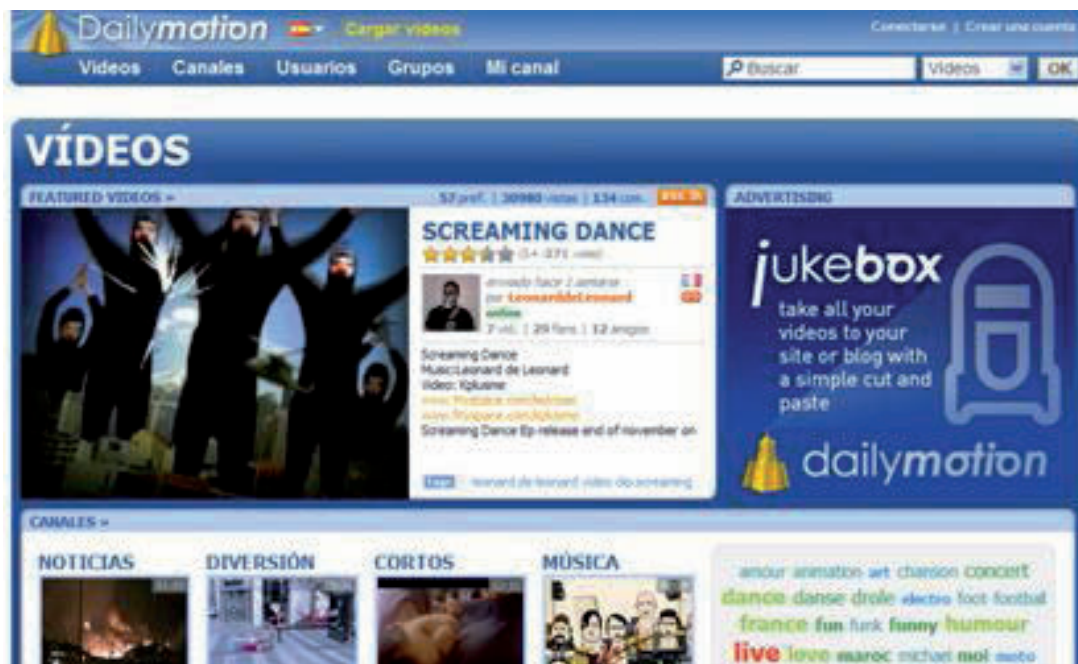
Dailymotion Cargar videos

Conectarse | Crear una cuenta

Videos Canales Usuarios Grupos Mi canal

Buscar Videos OK

VÍDEOS

FEATURED VIDEOS »

57 pref. | 30980 vistas | 134 com.

SCREAMING DANCE

(5+ 371 votes)

enviado hace 1 semana por LeonarddeLeonard online

2 vid. | 29 fans | 12 Amigos

Screaming Dance
Music:Leonard de Leonard
Video: Kpluame
www.myspace.com/leonard
www.myspace.com/kpluame
Screaming Dance Ep release end of november on

Tags leonard de leonard video clip screaming

ADVERTISING

jukebox

take all your videos to your site or blog with a simple cut and paste

dailymotion

CANALES »

NOTICIAS

DIVERSIÓN

CORTOS

MÚSICA

amour animation art chanson concert dance danse drole electro foot football france fun funk funny humour live love maroc michael mol moto